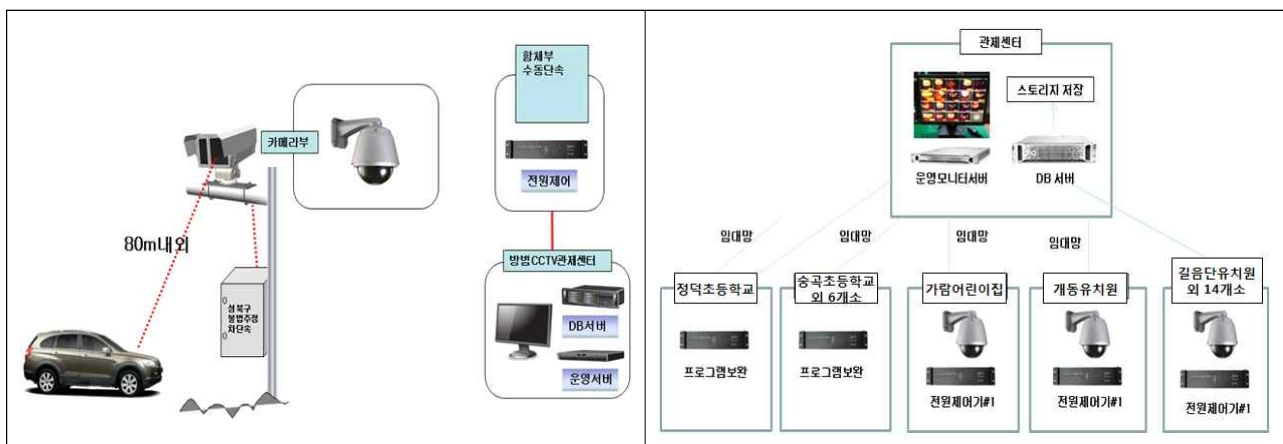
카메라부

80m내외

성북구
불법주정
차단속

함체부
수동단속

전원제어

방범CCTV관제센터

DB서버

운영서버

관제센터

스토리지 저장

운영모니터서버

DB 서버

임대망

임대망

임대망

임대망

정덕초등학교

프로그램보완

숭곡초등학교
외 6개소

프로그램보완

가람어린이집

전원제어기#1

개동유치원

전원제어기#1

길음단유치원
외 14개소

전원제어기#1